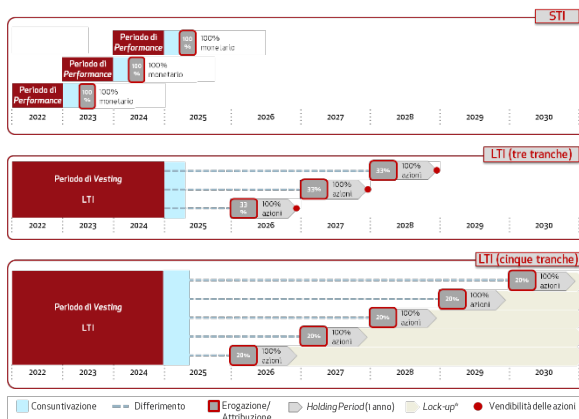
STI

Periodo di Performance
100 %
100% monetario

Periodo di Performance
100 %
100% monetario

Periodo di Performance
100 %
100% monetario

2022 2023 2024 2025 2026 2027 2028 2029 2030

LTI (tre tranche)

Periodo di Vesting
LTI

33 %
100% azioni
33%
100% azioni
33 %
100% azioni

2022 2023 2024 2025 2026 2027 2028 2029 2030

LTI (cinque tranche)

Periodo di Vesting
LTI

20%
100% azioni
20%
100% azioni
20%
100% azioni
20%
100% azioni
20%
100% azioni

2022 2023 2024 2025 2026 2027 2028 2029 2030

Consuntivazione
Differimento
Erogazione/ Attribuzione
Holding Period (1 anno)
Lock-up*
Vendibilità delle azioni